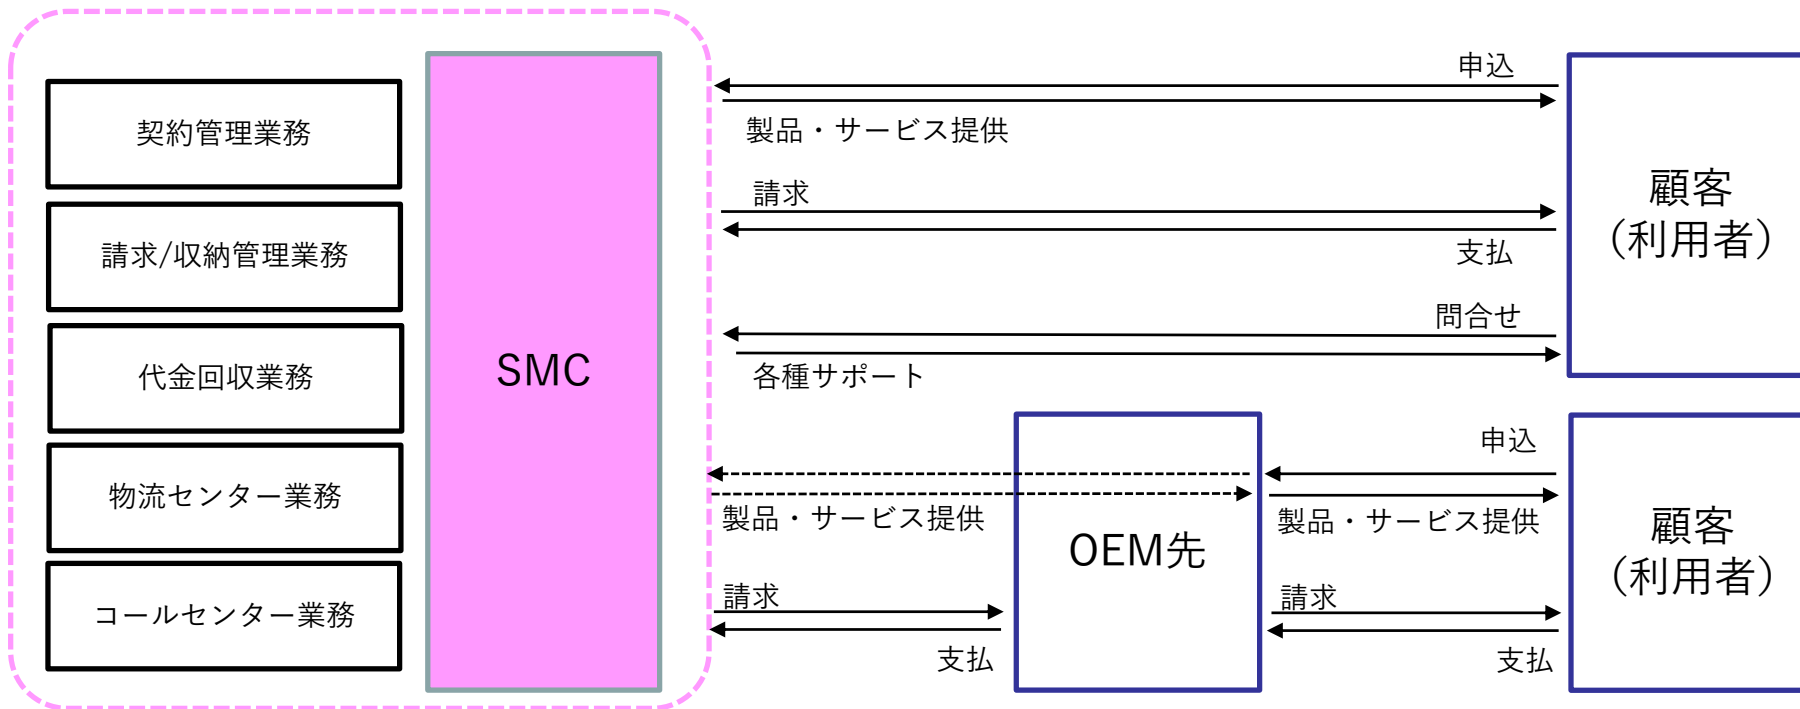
契約管理業務

請求/収納管理業務

代金回収業務

物流センター業務

コールセンター業務

SMC

申込

製品・サービス提供

請求

支払

問合せ

各種サポート

顧客
(利用者)

申込

製品・サービス提供

製品・サービス提供

OEM先

請求

支払

請求

支払

顧客
(利用者)